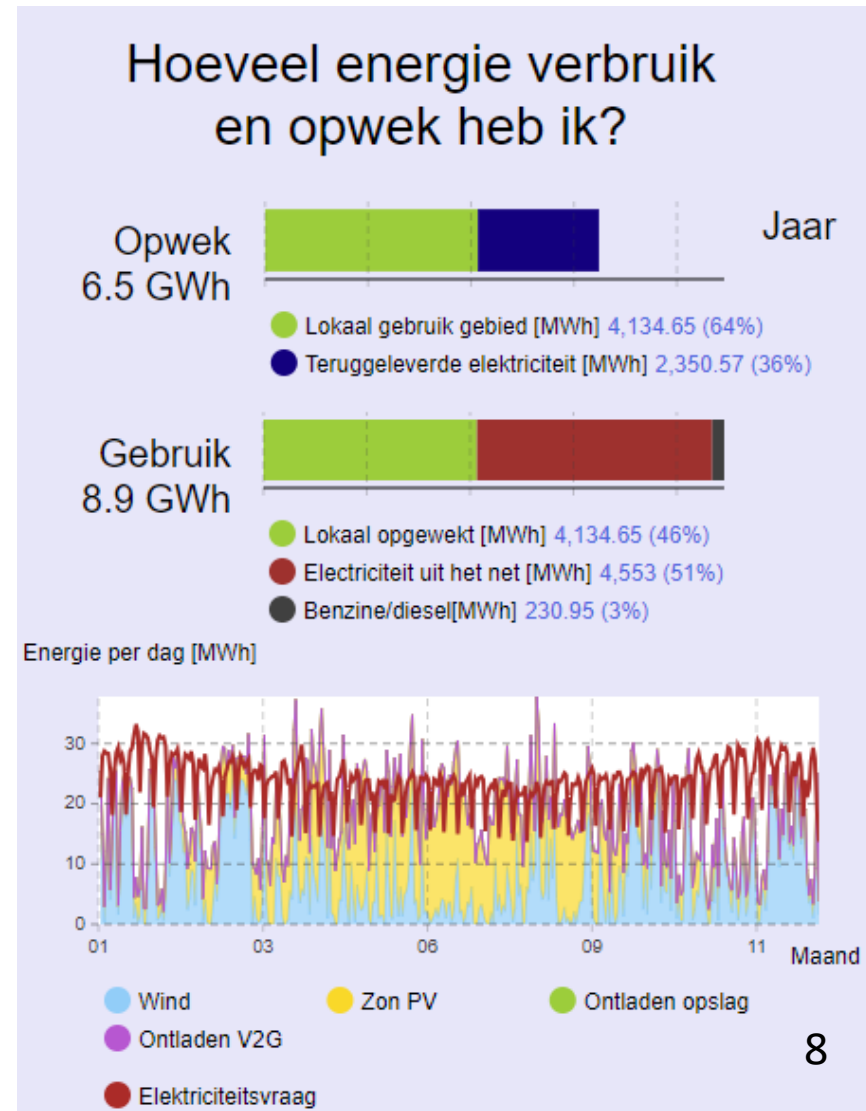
Hoeveel energie verbruik en opwek heb ik?

Opwek
6.5 GWh

Jaar

Lokaal gebruik gebied [MWh] 4,134.65 (64%)
Teruggeleverde elektriciteit [MWh] 2,350.57 (36%)

Gebruik
8.9 GWh

Lokaal opgewekt [MWh] 4,134.65 (46%)
Electriciteit uit het net [MWh] 4,553 (51%)
Benzine/diesel[MWh] 230.95 (3%)

Energie per dag [MWh]

30
20
10
0

01
03
06
09
11
Maand

Wind
Zon PV
Ontladen opslag
Ontladen V2G
Elektriciteitsvraag

8